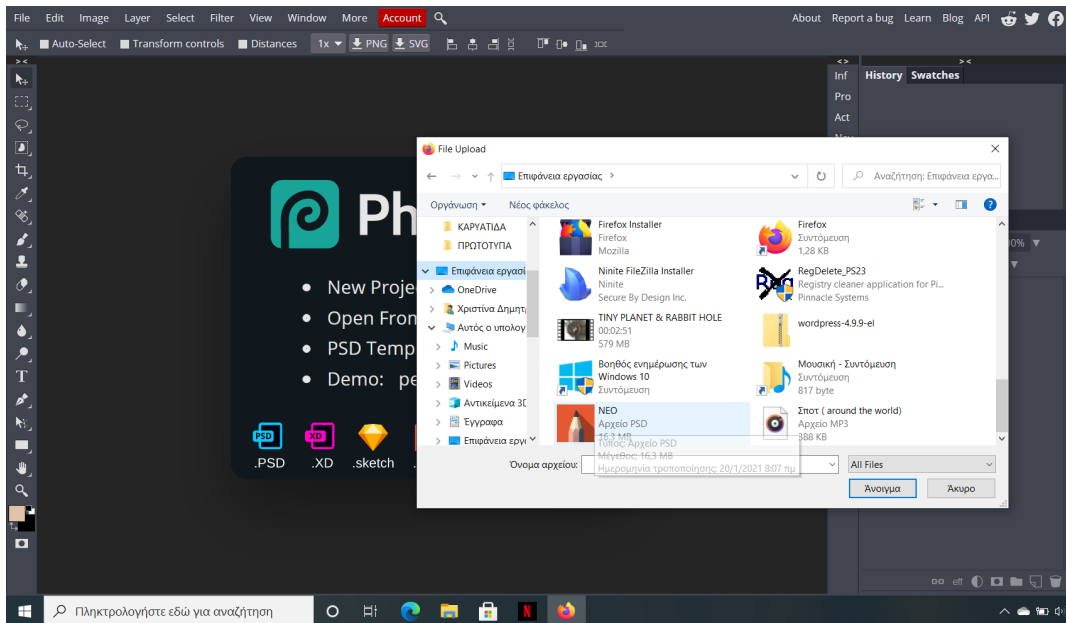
File Edit Image Layer Select Filter View Window More Account

About Report a bug Learn Blog API

Auto-Select Transform controls Distances 1x PNG SVG

Inf
Pro
Act

History Swatches

Ph

• New Proje
• Open Fron
• PSD Temp
• Demo: pe

.PSD .XD .sketch

File Upload

Επιφάνεια εργασίας

Αναζήτηση: Επιφάνεια εργα...

Οργάνωση ▾ Νέος φάκελος

ΚΑΡΥΑΤΙΔΑ
ΠΡΩΤΟΤΥΠΑ
Επιφάνεια εργασί
OneDrive
Χριστίνα Δημητ
Αυτός ο υπολογ
Music
Pictures
Videos
Αντικείμενα 3D
Έγγραφα
Επιφάνεια εργ

Firefox Installer
Firefox
Mozilla

Firefox
Συντόμευση
1,28 KB

Ninite FileZilla Installer
Ninite
Secure By Design Inc.

RegDelete_PS23
Registry cleaner application for Pi...
Pinnacle Systems

TINY PLANET & RABBIT HOLE
00:02:51
579 MB

wordpress-4.9.9-el

Βοηθός ενημέρωσης των Windows 10
Συντόμευση

Μουσική - Συντόμευση
Συντόμευση
817 byte

NEO
Αρχείο PSD
16,3 MB

Σποτ ( around the world)
Αρχείο MP3
388 KB

Τύπος: Αρχείο PSD
Μέγεθος: 16,3 MB
Ημερομηνία τροποποίησης: 20/1/2021 8:07 πμ

Όνομα αρχείου:

All Files

Άνοιγμα Άκυρο

0%

Πληκτρολογήστε εδώ για αναζήτηση